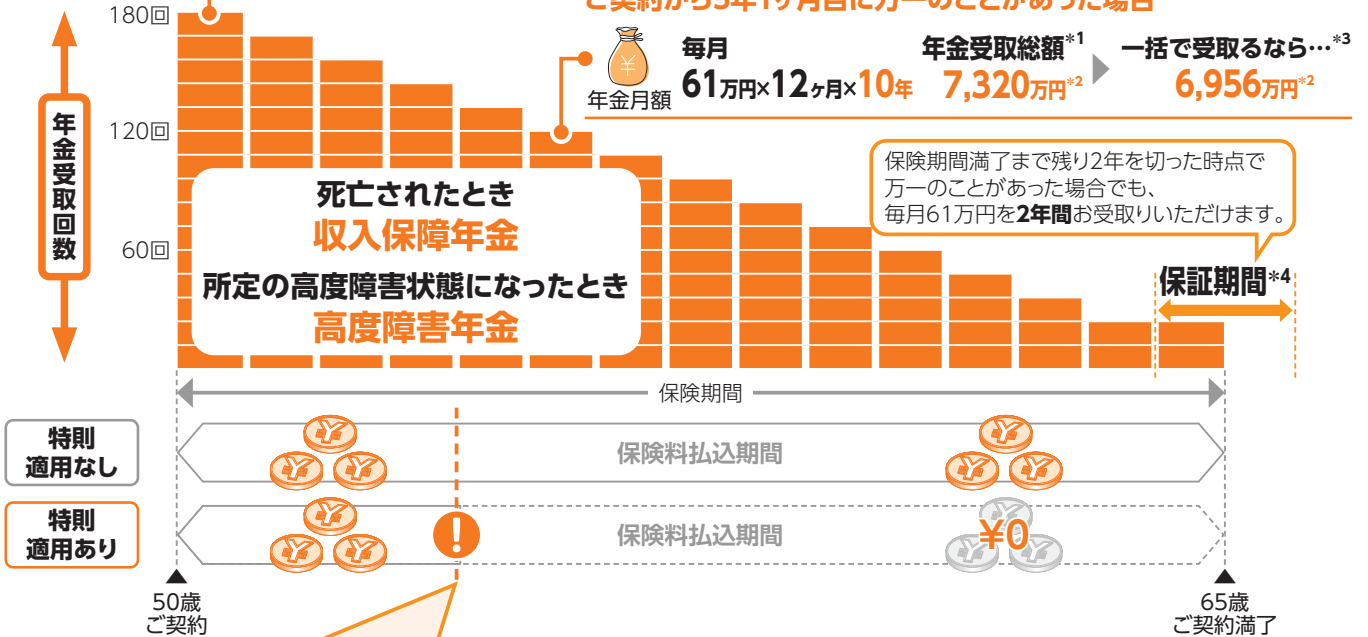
180回

120回

60回

年金受取回数

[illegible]

年金月額

毎月
61万円×12ヶ月×10年

年金受取総額$^{*1}$
7,320万円$^{*2}$

一括で受取るなら…$^{*3}$
6,956万円$^{*2}$

保険期間満了まで残り2年を切った時点で
万一のことがあった場合でも、
毎月61万円を2年間お受取りいただけます。

死亡されたとき
収入保障年金
所定の高度障害状態になったとき
高度障害年金

保証期間$^{*4}$

保険期間

特則
適用なし

保険料払込期間

特則
適用あり

保険料払込期間

¥0

50歳
ご契約

65歳
ご契約満了